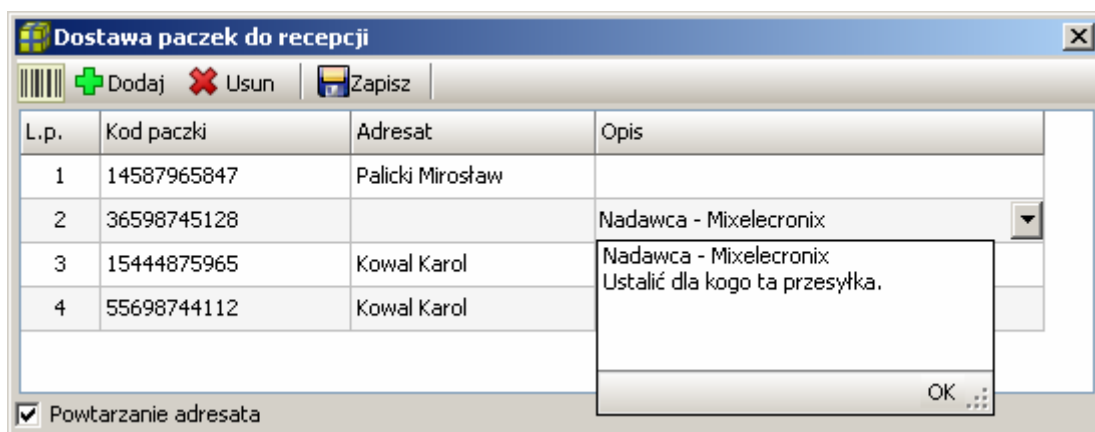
Dostawa paczek do recepcji

Dodaj Usun Zapisz

| L.p. | Kod paczki | Adresat | Opis |
|---|---|---|---|
| 1 | 14587965847 | Palicki Mirosław | |
| 2 | 36598745128 | | Nadawca - Mixelecronix |
| 3 | 15444875965 | Kowal Karol | |
| 4 | 55698744112 | Kowal Karol | |

Nadawca - Mixelecronix
Ustalić dla kogo ta przesyłka.

OK

Powtarzanie adresata